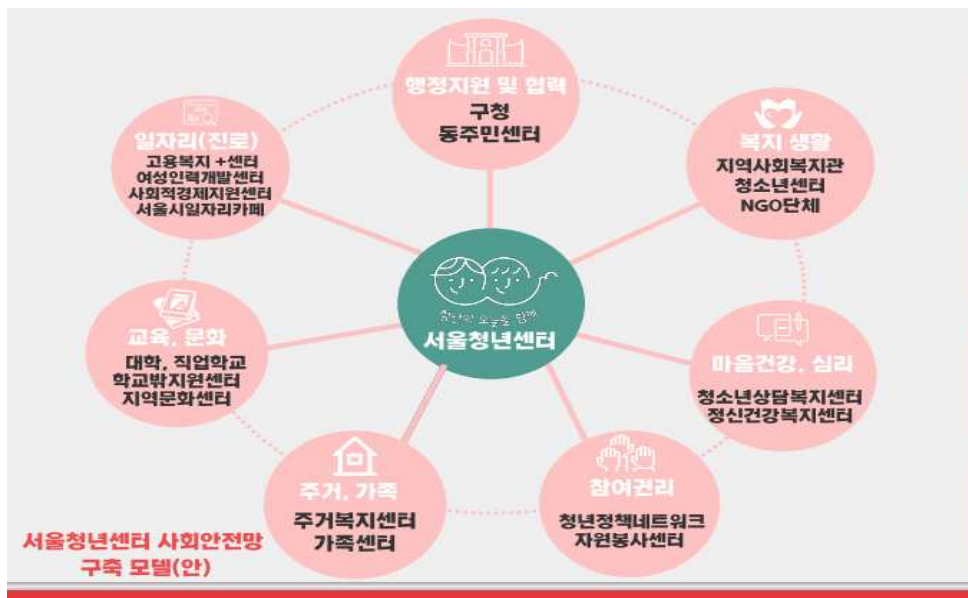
행정지원 및 협력
구청
동주민센터

복지 생활
지역사회복지관
청소년센터
NGO단체

마음건강, 심리
청소년상담복지센터
정신건강복지센터

참여권리
청년정책네트워크
자원봉사센터

주거, 가족
주거복지센터
가족센터

교육, 문화
대학, 직업학교
학교밖지원센터
지역문화센터

일자리(진로)
고용복지 +센터
여성인력개발센터
사회적경제지원센터
서울시일자리카페

청년의 오늘을 함께
서울청년센터

서울청년센터 사회안전망
구축 모델(안)